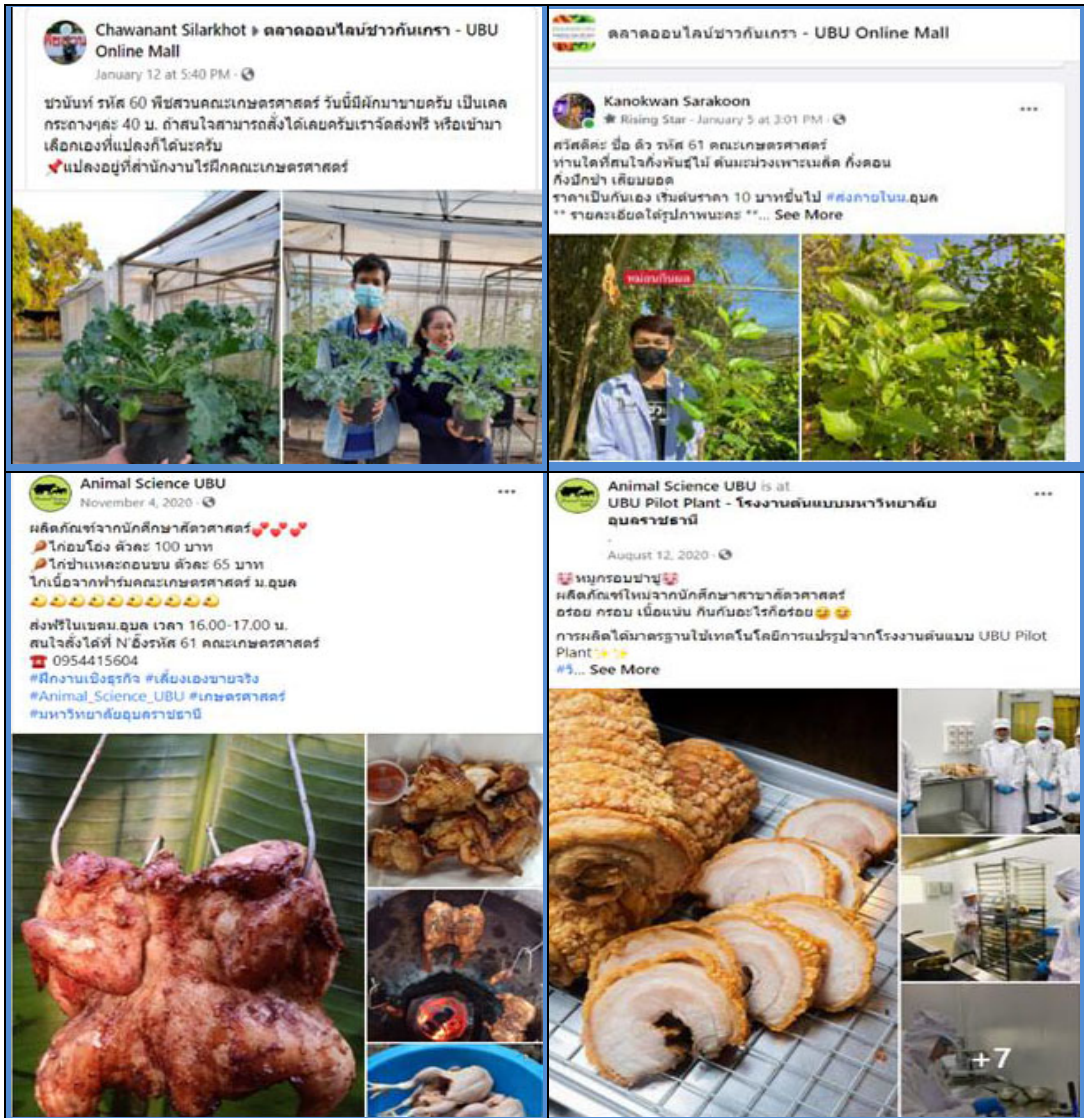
Chawanant Silarkhot ▸ ตลาดออนไลน์ชาวกันเกรา - UBU Online Mall
January 12 at 5:40 PM ·

ชวนันท์ รหัส 60 พืชสวนคณะเกษตรศาสตร์ วันนี้มีผักมาขายครับ เป็นเคลกระถางละ 40 บ. ถ้าสนใจสามารถสั่งได้เลยครับเราจัดส่งฟรี หรือเข้ามาเลือกเองที่แปลงก็ได้นะครับ
📌แปลงอยู่ที่สำนักงานไร่ฝึกคณะเกษตรศาสตร์

ตลาดออนไลน์ชาวกันเกรา - UBU Online Mall

Kanokwan Sarakoon
Rising Star · January 5 at 3:01 PM ·

สวัสดีค่ะ ชื่อ ติ๋ว รหัส 61 คณะเกษตรศาสตร์
ท่านใดที่สนใจกิ่งพันธุ์ไม้ ต้นมะม่วงเพาะเมล็ด กิ่งตอน กิ่งปักชำ เสียบยอด
ราคาเป็นกันเอง เริ่มต้นราคา 10 บาทขึ้นไป #ส่งภายในม.อุบล
** รายละเอียดใต้รูปภาพนะคะ **... See More

หม่อนกินผล

Animal Science UBU
November 4, 2020 ·

ผลิตภัณฑ์จากนักศึกษาสัตวศาสตร์💕💕💕
🍗ไก่อบโอ่ง ตัวละ 100 บาท
🍗ไก่ย่างเหลากอนขน ตัวละ 65 บาท
ไก่เนื้อจากฟาร์มคณะเกษตรศาสตร์ ม.อุบล
😋😋😋😋😋😋😋😋😋
ส่งฟรีในเขตม.อุบล เวลา 16.00-17.00 น.
สนใจสั่งได้ที่ N'อิ๋งรหัส 61 คณะเกษตรศาสตร์
☎ 0954415604
#ฝึกงานเชิงธุรกิจ #เลี้ยงเองขายจริง
#Animal_Science_UBU #เกษตรศาสตร์
#มหาวิทยาลัยอุบลราชธานี

Animal Science UBU is at UBU Pilot Plant - โรงงานต้นแบบมหาวิทยาลัยอุบลราชธานี
August 12, 2020 ·

🐷หมูกรอบซาซู🐷
ผลิตภัณฑ์ใหม่จากนักศึกษาสาขาสัตวศาสตร์
อร่อย กรอบ เนื้อแน่น กินกับอะไรก็อร่อย😋😋
การผลิตได้มาตรฐานใช้เทคโนโลยีการแปรรูปจากโรงงานต้นแบบ UBU Pilot Plant✨✨
#วิ... See More

+7